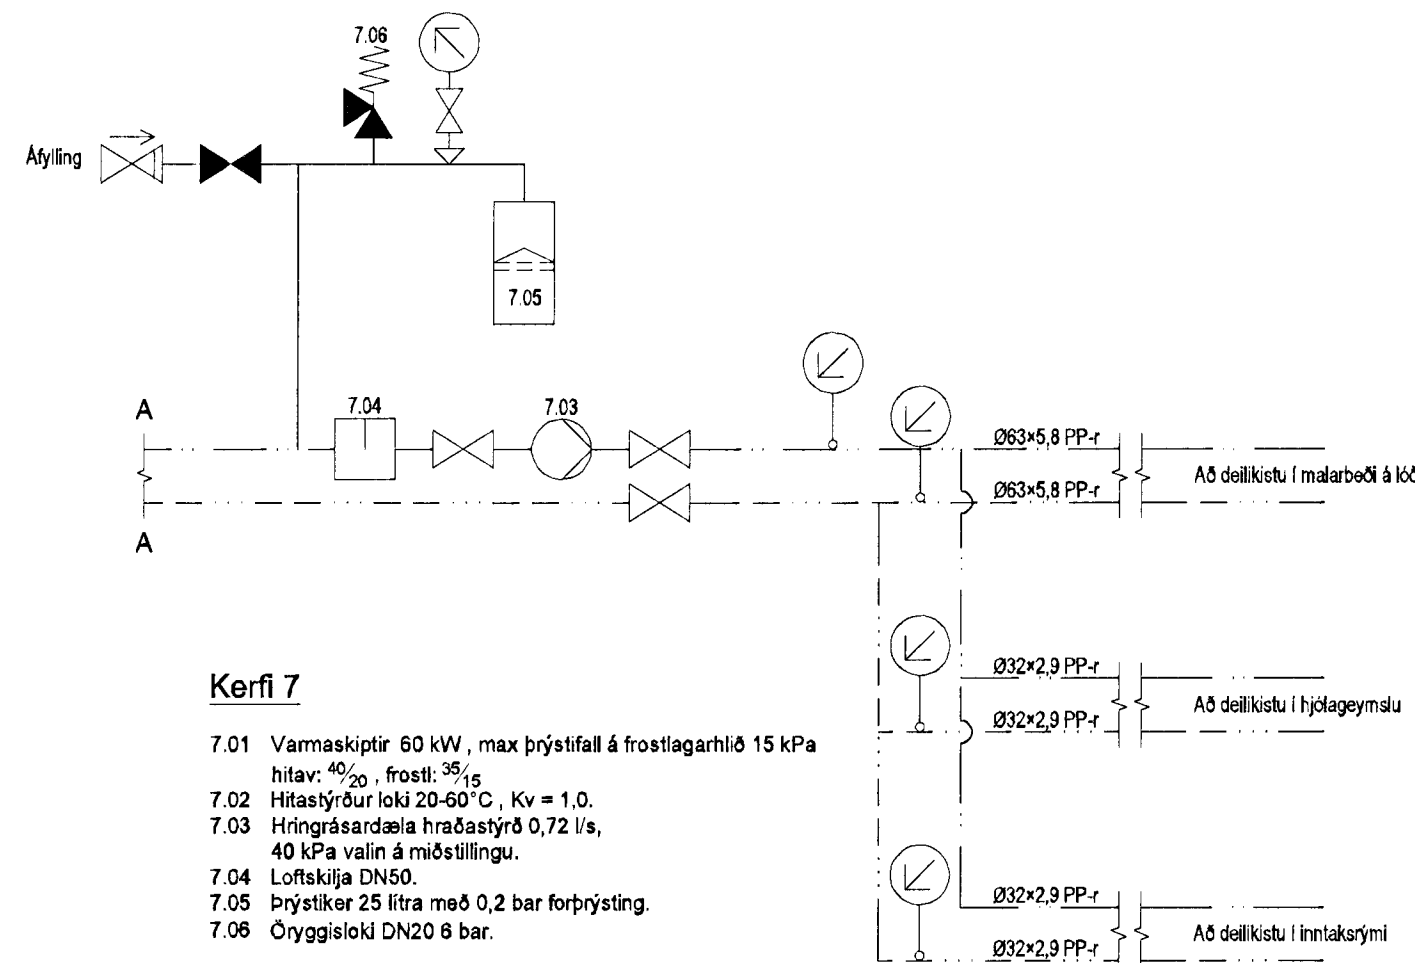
7.06

Áfylling

7.05

A

7.04

7.03

A

Ø63×5,8 PP-r

Ø63×5,8 PP-r

Að deilikistu í malarbeði á lóð

Ø32×2,9 PP-r

Ø32×2,9 PP-r

Að deilikistu í hjólageymslu

Ø32×2,9 PP-r

Ø32×2,9 PP-r

Að deilikistu í inntaksrými

Kerfi 7

7.01 Varmaskiptir 60 kW, max þrýstifall á frostlagarhlið 15 kPa hitav: $^{40}/_{20}$, frostl: $^{35}/_{15}$
7.02 Hitastýrður loki 20-60°C, Kv = 1,0.
7.03 Hringrásardæla hraðastýrð 0,72 l/s, 40 kPa valin á miðstillingu.
7.04 Loftskilja DN50.
7.05 Þrýstiker 25 lítra með 0,2 bar forþrýsting.
7.06 Öryggisloki DN20 6 bar.